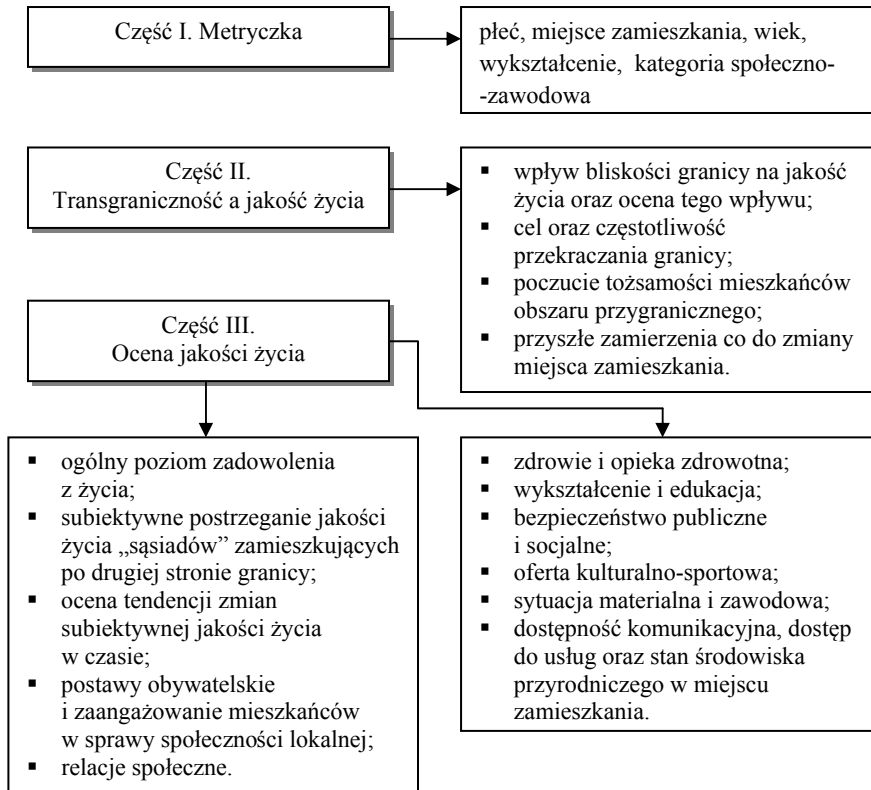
Część I. Metryczka

płeć, miejsce zamieszkania, wiek, wykształcenie, kategoria społeczno--zawodowa

Część II.
Transgraniczność a jakość życia

- wpływ bliskości granicy na jakość życia oraz ocena tego wpływu;
- cel oraz częstotliwość przekraczania granicy;
- poczucie tożsamości mieszkańców obszaru przygranicznego;
- przyszłe zamierzenia co do zmiany miejsca zamieszkania.

Część III.
Ocena jakości życia

- ogólny poziom zadowolenia z życia;
- subiektywne postrzeganie jakości życia „sąsiadów" zamieszkujących po drugiej stronie granicy;
- ocena tendencji zmian subiektywnej jakości życia w czasie;
- postawy obywatelskie i zaangażowanie mieszkańców w sprawy społeczności lokalnej;
- relacje społeczne.

- zdrowie i opieka zdrowotna;
- wykształcenie i edukacja;
- bezpieczeństwo publiczne i socjalne;
- oferta kulturalno-sportowa;
- sytuacja materialna i zawodowa;
- dostępność komunikacyjna, dostęp do usług oraz stan środowiska przyrodniczego w miejscu zamieszkania.